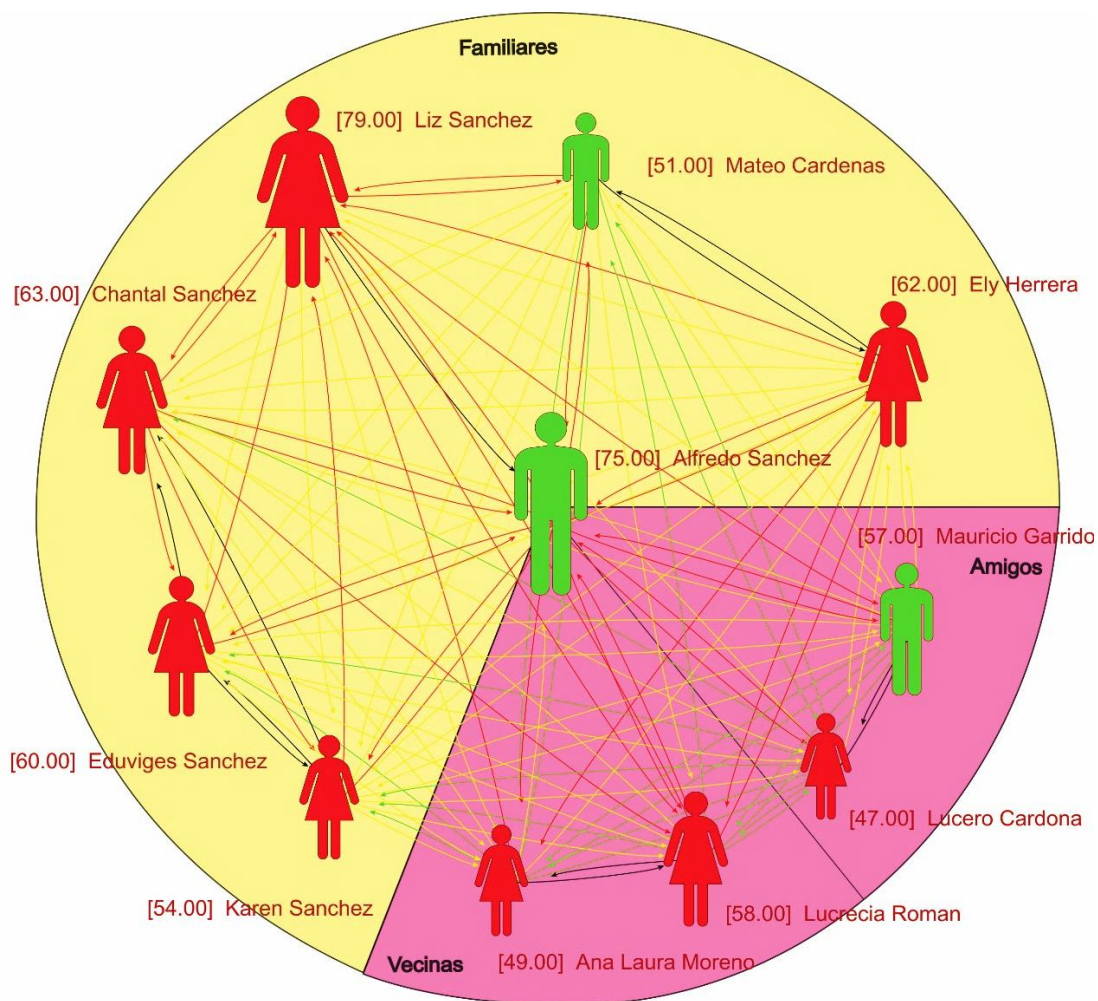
Familiares

[79.00] Liz Sanchez

[51.00] Mateo Cardenas

[63.00] Chantal Sanchez

[62.00] Ely Herrera

[75.00] Alfredo Sanchez

[57.00] Mauricio Garrido

Amigos

[60.00] Eduviges Sanchez

[47.00] Lucero Cardona

[54.00] Karen Sanchez

[58.00] Lucrecia Roman

Vecinas

[49.00] Ana Laura Moreno